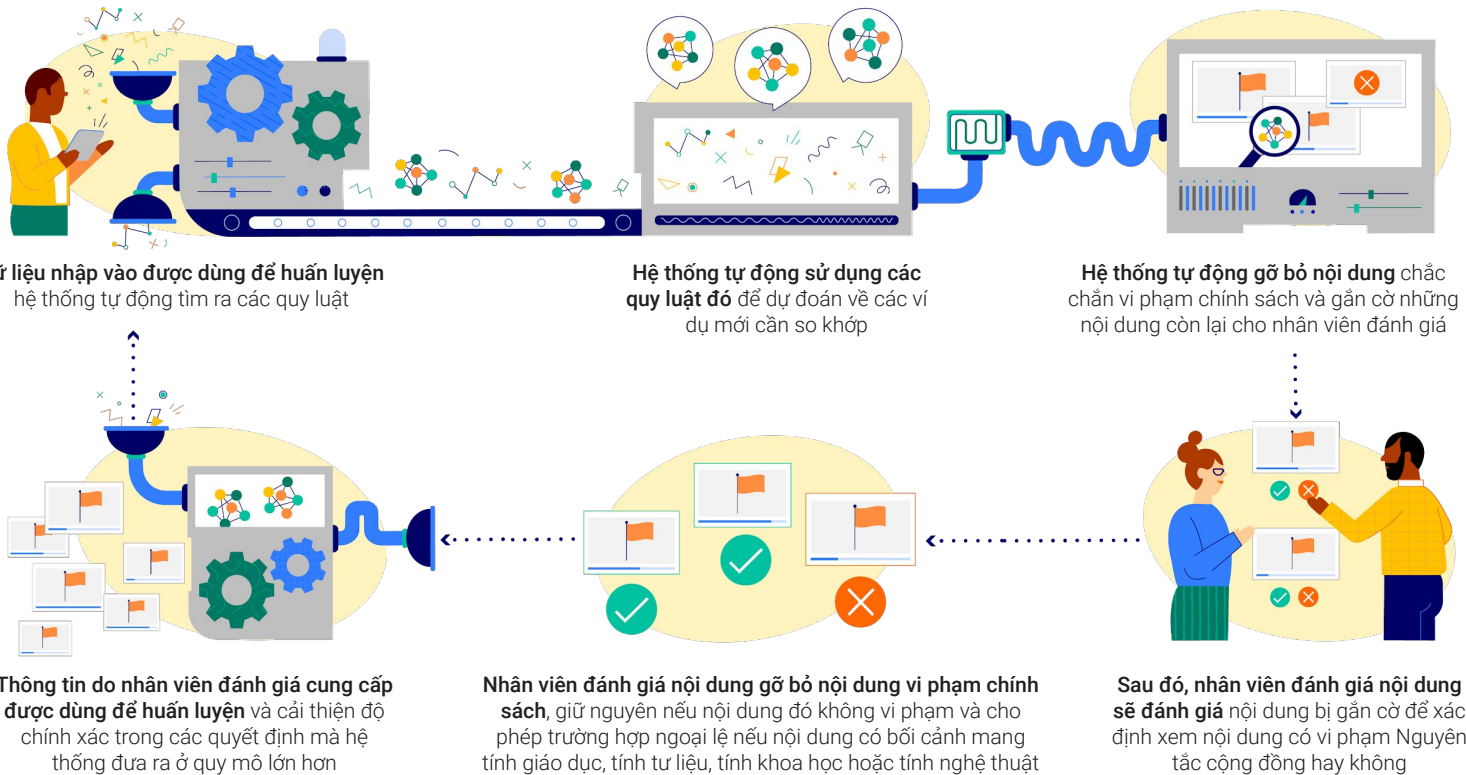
ữ liệu nhập vào được dùng để huấn luyện hệ thống tự động tìm ra các quy luật

Hệ thống tự động sử dụng các quy luật đó để dự đoán về các ví dụ mới cần so khớp

Hệ thống tự động gỡ bỏ nội dung chắc chắn vi phạm chính sách và gắn cờ những nội dung còn lại cho nhân viên đánh giá

Thông tin do nhân viên đánh giá cung cấp được dùng để huấn luyện và cải thiện độ chính xác trong các quyết định mà hệ thống đưa ra ở quy mô lớn hơn

Nhân viên đánh giá nội dung gỡ bỏ nội dung vi phạm chính sách, giữ nguyên nếu nội dung đó không vi phạm và cho phép trường hợp ngoại lệ nếu nội dung có bối cảnh mang tính giáo dục, tính tư liệu, tính khoa học hoặc tính nghệ thuật

Sau đó, nhân viên đánh giá nội dung sẽ đánh giá nội dung bị gắn cờ để xác định xem nội dung có vi phạm Nguyên tắc cộng đồng hay không